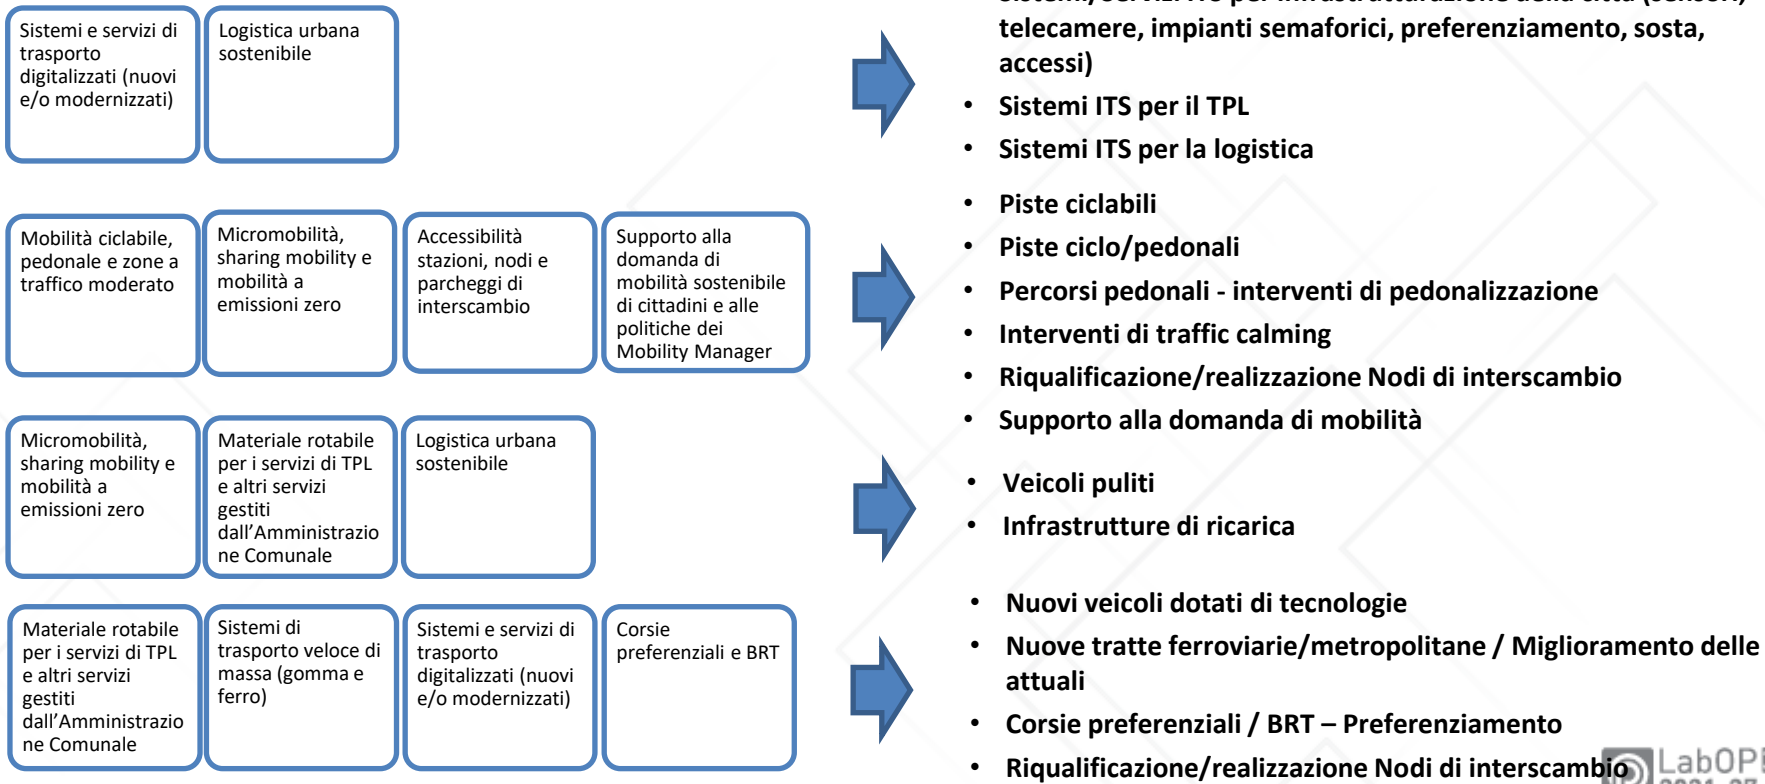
Sistemi e servizi di trasporto digitalizzati (nuovi e/o modernizzati)

Logistica urbana sostenibile

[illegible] telecamere, impianti semaforici, preferenziamento, sosta, accessi)
• Sistemi ITS per il TPL
• Sistemi ITS per la logistica

Mobilità ciclabile, pedonale e zone a traffico moderato

Micromobilità, sharing mobility e mobilità a emissioni zero

Accessibilità stazioni, nodi e parcheggi di interscambio

Supporto alla domanda di mobilità sostenibile di cittadini e alle politiche dei Mobility Manager

• Piste ciclabili
• Piste ciclo/pedonali
• Percorsi pedonali - interventi di pedonalizzazione
• Interventi di traffic calming
• Riqualificazione/realizzazione Nodi di interscambio
• Supporto alla domanda di mobilità

Micromobilità, sharing mobility e mobilità a emissioni zero

Materiale rotabile per i servizi di TPL e altri servizi gestiti dall'Amministrazione Comunale

Logistica urbana sostenibile

• Veicoli puliti
• Infrastrutture di ricarica

Materiale rotabile per i servizi di TPL e altri servizi gestiti dall'Amministrazione Comunale

Sistemi di trasporto veloce di massa (gomma e ferro)

Sistemi e servizi di trasporto digitalizzati (nuovi e/o modernizzati)

Corsie preferenziali e BRT

• Nuovi veicoli dotati di tecnologie
• Nuove tratte ferroviarie/metropolitane / Miglioramento delle attuali
• Corsie preferenziali / BRT – Preferenziamento
• Riqualificazione/realizzazione Nodi di interscambio

LabOP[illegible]